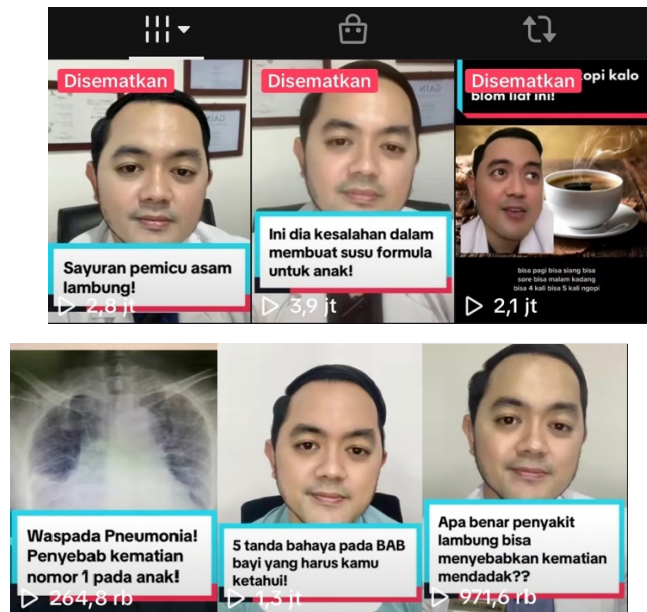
Disematkan

Sayuran pemicu asam lambung!

2,8 jt

Disematkan

Ini dia kesalahan dalam membuat susu formula untuk anak!

3,9 jt

Disematkan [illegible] opi kalo blom liat ini!

bisa pagi bisa siang bisa sore bisa malam kadang bisa 4 kali bisa 5 kali ngopi

2,1 jt

Waspada Pneumonia! Penyebab kematian nomor 1 pada anak!

264,8 rb

5 tanda bahaya pada BAB bayi yang harus kamu ketahui!

1,3 jt

Apa benar penyakit lambung bisa menyebabkan kematian mendadak??

971,6 rb